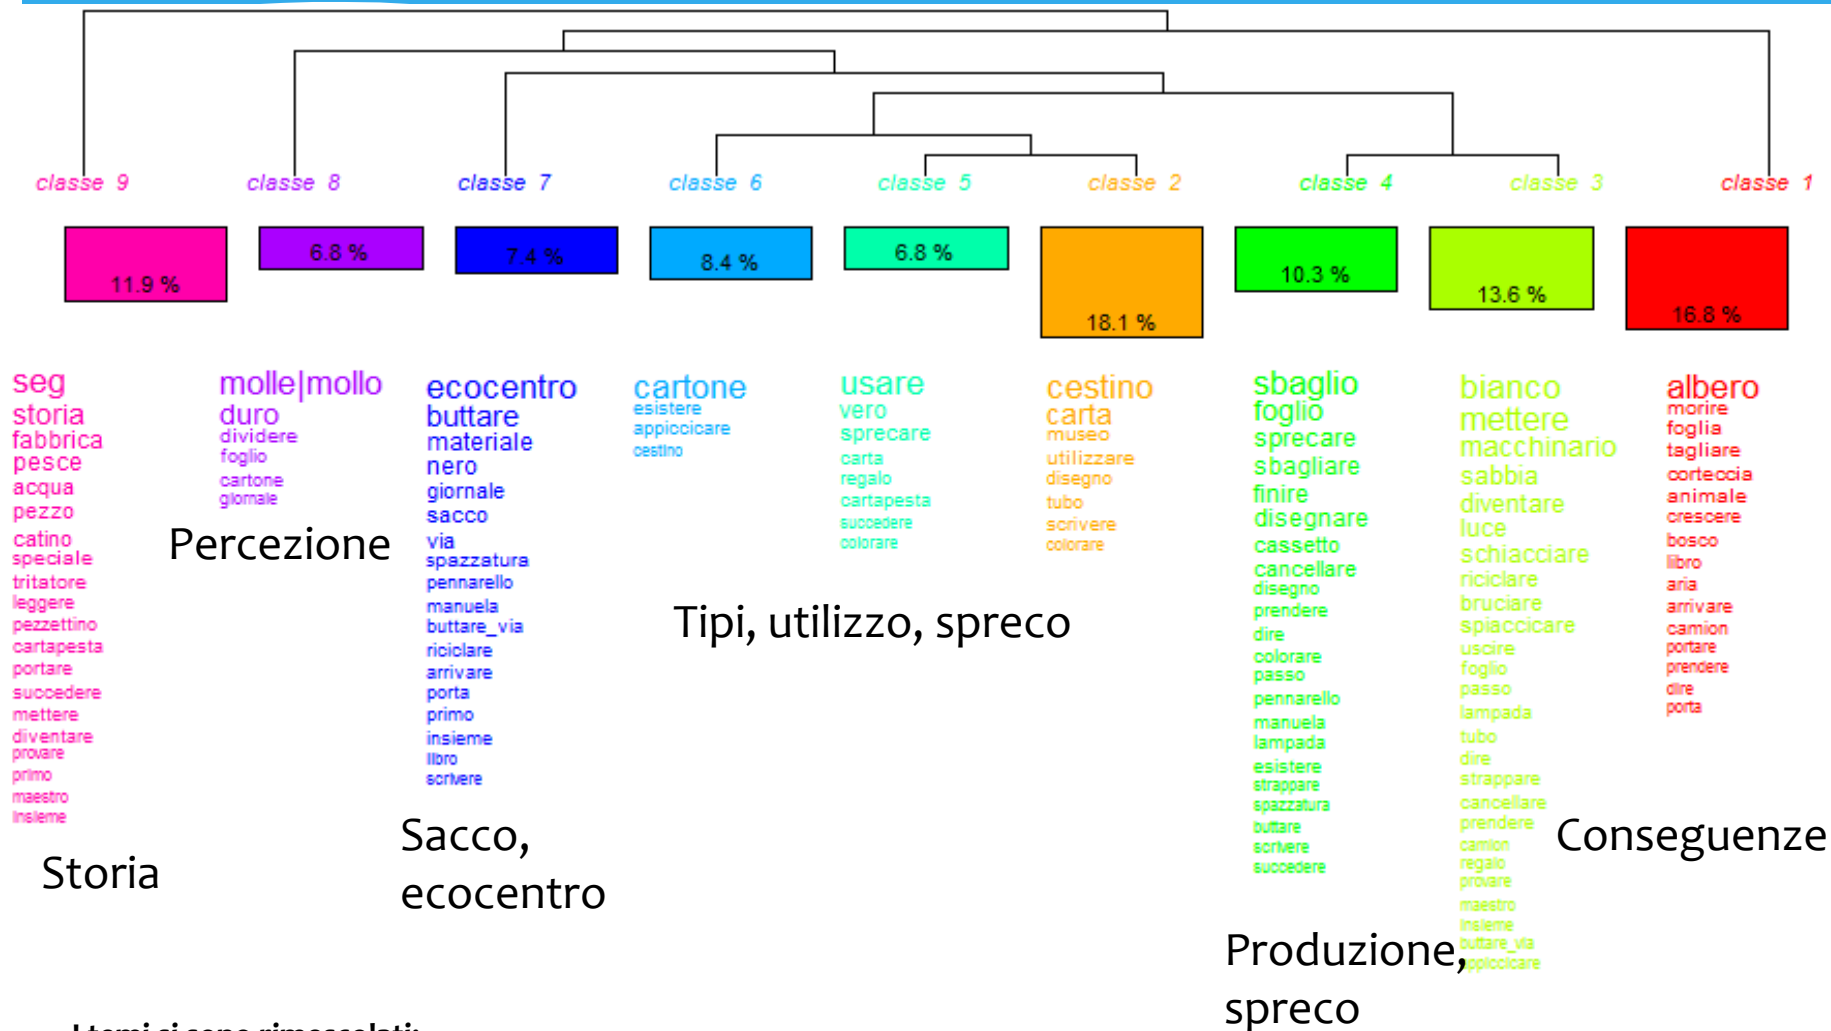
classe 9 classe 8 classe 7 classe 6 classe 5 classe 2 classe 4 classe 3 classe 1

11.9 % 6.8 % 7.4 % 8.4 % 6.8 % 18.1 % 10.3 % 13.6 % 16.8 %

seg
storia
fabbrica
pesce
acqua
pezzo
catino
speciale
tritatore
leggere
pezzettino
cartapesta
portare
succedere
mettere
diventare
provare
primo
maestro
insieme

Storia

molle|mollo
duro
dividere
foglio
cartone
giornale

Percezione

ecocentro
buttare
materiale
nero
giornale
sacco
via
spazzatura
pennarello
manuela
buttare_via
riciclare
arrivare
porta
primo
insieme
libro
scrivere

Sacco, ecocentro

cartone
esistere
appiccicare
cestino

usare
vero
sprecare
carta
regalo
cartapesta
succedere
colorare

cestino
carta
museo
utilizzare
disegno
tubo
scrivere
colorare

Tipi, utilizzo, spreco

sbaglio
foglio
sprecare
sbagliare
finire
disegnare
cassetto
cancellare
disegno
prendere
dire
colorare
passo
pennarello
manuela
lampada
esistere
strappare
spazzatura
buttare
scrivere
succedere

Produzione, spreco

bianco
mettere
macchinario
sabbia
diventare
luce
schiacciare
riciclare
bruciare
spiaccicare
uscire
foglio
passo
lampada
tubo
dire
strappare
cancellare
prendere
camion
regalo
provare
maestro
insieme
buttare_via
appiccicare

albero
morire
foglia
tagliare
corteccia
animale
crescere
bosco
libro
aria
arrivare
camion
portare
prendere
dire
porta

Conseguenze

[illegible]